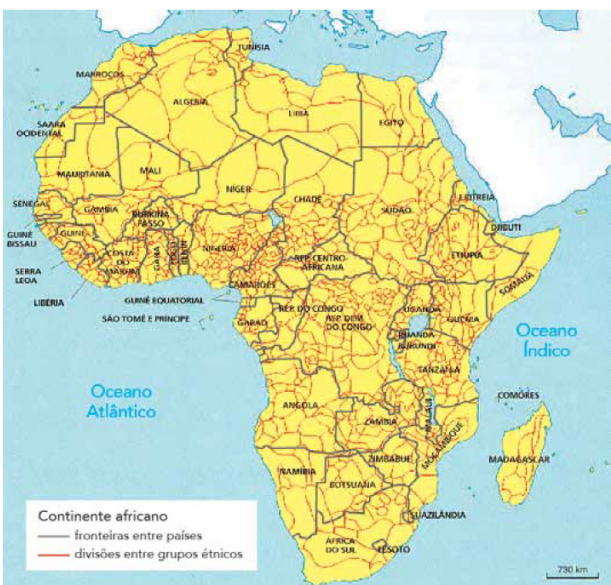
TUNÍSIA
MARROCOS
ARGÉLIA
LÍBIA
EGITO
SAARA OCIDENTAL
MAURITÂNIA
MALI
NÍGER
CHADE
SUDÃO
ERITREIA
SENEGAL
GÂMBIA
BURKINA FASSO
DJIBUTI
GUINÉ BISSAU
GUINÉ
COSTA DO MARFIM
GANA
TOGO
BENIN
NIGÉRIA
REP. CENTRO-AFRICANA
ETIÓPIA
SERRA LEOA
LIBÉRIA
CAMARÕES
SOMÁLIA
GUINÉ EQUATORIAL
SÃO TOMÉ E PRÍNCIPE
GABÃO
REP. DO CONGO
REP. DEM. DO CONGO
UGANDA
QUÊNIA
RUANDA
BURUNDI
Oceano Índico
TANZÂNIA
Oceano Atlântico
ANGOLA
ZÂMBIA
MALAUÍ
COMORES
MOÇAMBIQUE
ZIMBÁBUE
MADAGASCAR
NAMÍBIA
BOTSUANA
SUAZILÂNDIA
ÁFRICA DO SUL
LESOTO
Continente africano
fronteiras entre países
divisões entre grupos étnicos
730 km